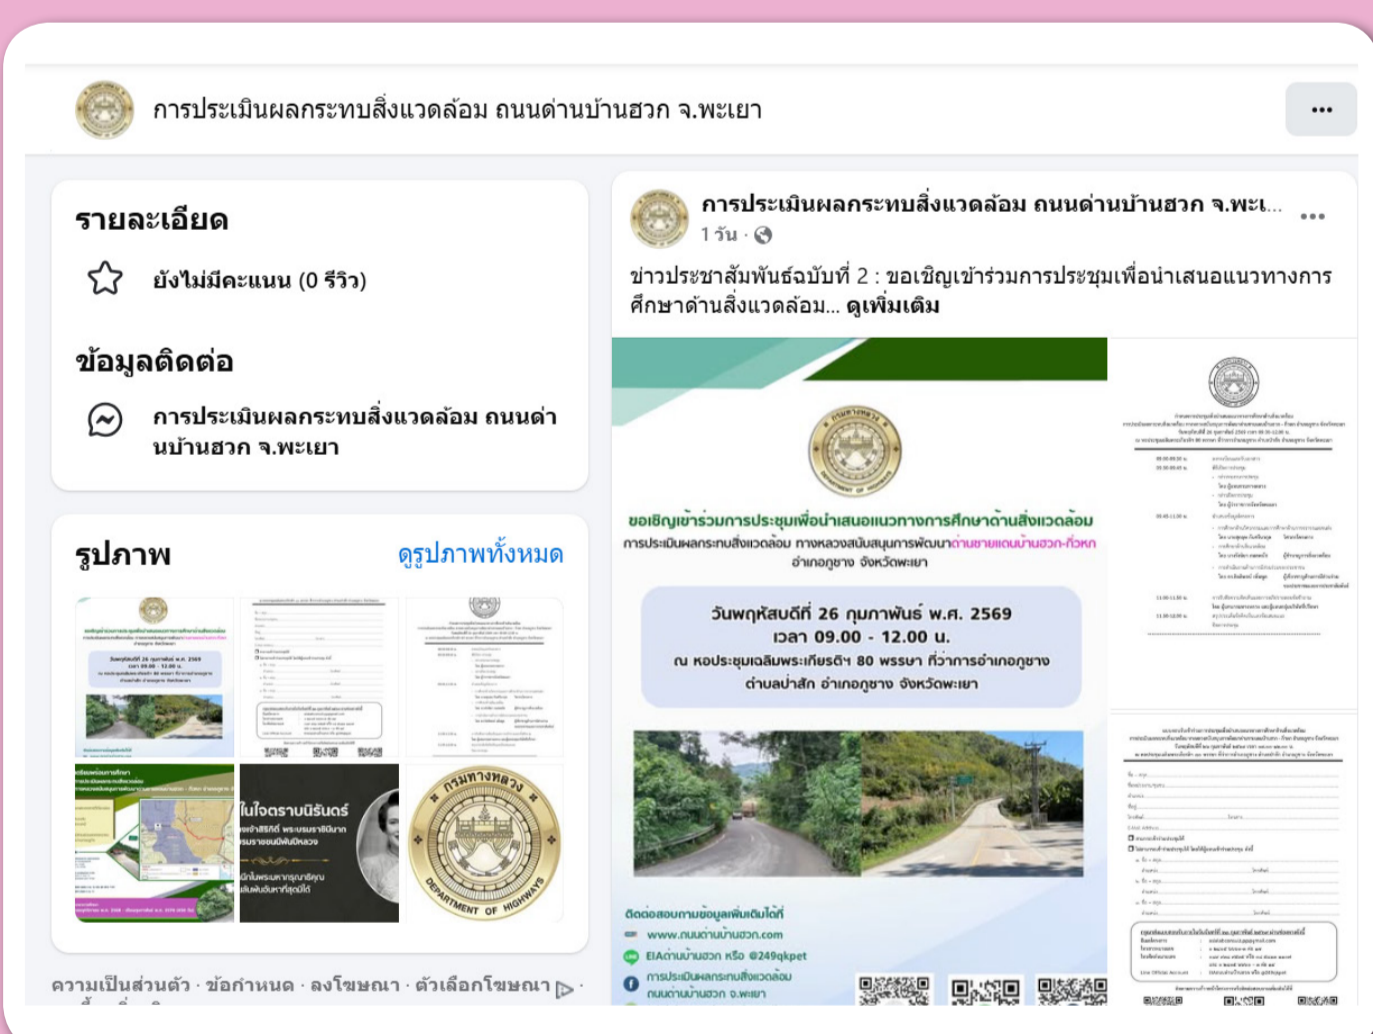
การประเมินผลกระทบสิ่งแวดล้อม ถนนด่านบ้านฮวก จ.พะเยา

...

รายละเอียด

ยังไม่มีคะแนน (0 รีวิว)

ข้อมูลติดต่อ

การประเมินผลกระทบสิ่งแวดล้อม ถนนด่านบ้านฮวก จ.พะเยา

รูปภาพ

ดูรูปภาพทั้งหมด

ในใจราษฎร์นิรันดร์

ความเป็นส่วนตัว · ข้อกำหนด · ลงโฆษณา · ตัวเลือกโฆษณา ·

การประเมินผลกระทบสิ่งแวดล้อม ถนนด่านบ้านฮวก จ.พะเ...

1 วัน ·

ข่าวประชาสัมพันธ์ฉบับที่ 2 : ขอเชิญเข้าร่วมการประชุมเพื่อนำเสนอแนวทางการศึกษาด้านสิ่งแวดล้อม... ดูเพิ่มเติม

ขอเชิญเข้าร่วมการประชุมเพื่อนำเสนอแนวทางการศึกษาด้านสิ่งแวดล้อม

การประเมินผลกระทบสิ่งแวดล้อม ทางหลวงสนับสนุนการพัฒนาด่านชายแดนบ้านฮวก-กิ่วหก อำเภอภูซาง จังหวัดพะเยา

วันพฤหัสบดีที่ 26 กุมภาพันธ์ พ.ศ. 2569

เวลา 09.00 - 12.00 น.

ณ หอประชุมเฉลิมพระเกียรติฯ 80 พรรษา ที่ว่าการอำเภอภูซาง

ตำบลป่าสัก อำเภอภูซาง จังหวัดพะเยา

ติดต่อสอบถามข้อมูลเพิ่มเติมได้ที่

www.ถนนด่านบ้านฮวก.com

EIAด่านบ้านฮวก หรือ @249qkpet

การประเมินผลกระทบสิ่งแวดล้อม ถนนด่านบ้านฮวก จ.พะเยา